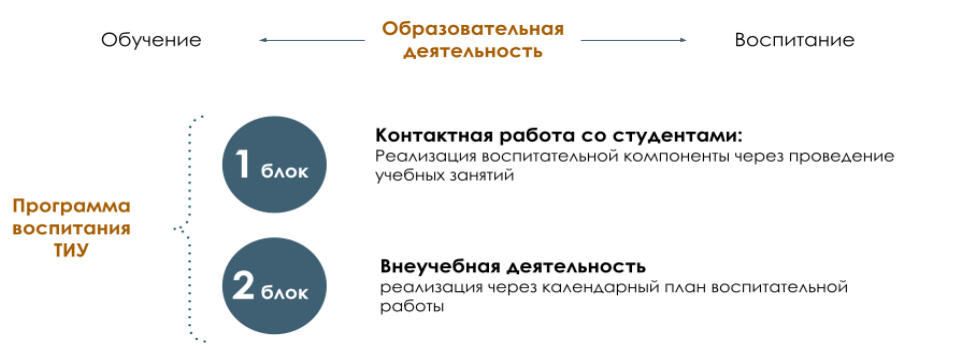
Обучение

Образовательная деятельность

Воспитание

Программа воспитания ТИУ

1 блок

Контактная работа со студентами:
Реализация воспитательной компоненты через проведение учебных занятий

2 блок

Внеучебная деятельность
реализация через календарный план воспитательной работы